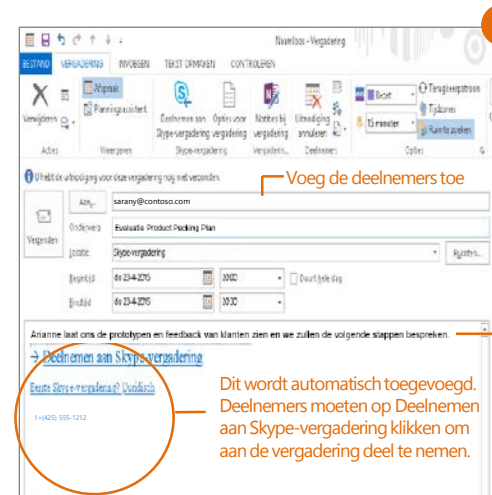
Naamloos - Vergadering

BESTAND VERGADERING INVOEGEN TEKST OPMAKEN CONTROLEREN

Verwijderen

Afspraak

Planningsassistent

Deelnemen aan Skype-vergadering

Opties voor vergadering

Notities bij vergadering

Uitnodiging annuleren

Bezet

15 minuten

Terugkeerpatroon

Tijdzones

Ruimtezoeken

Acties Weergeven Skype-vergadering Vergaderin... Deelnemers Opties

U hebt de uitnodiging voor deze vergadering nog niet verzonden.

Voeg de deelnemers toe

Verzenden

Aan...

sarany@contoso.com

Onderwerp

Evaluatie Product Packing Plan

Locatie

Skype-vergadering

Ruimten...

Begintijd

do 23-4-2015

20:00

Duurt hele dag

Eindtijd

do 23-4-2015

20:30

Arianne laat ons de prototypen en feedback van klanten zien en we zullen de volgende stappen bespreken.

→ Deelnemen aan Skype-vergadering

Eerste Skype-vergadering? Hulp

1+(425) 555-1212

Dit wordt automatisch toegevoegd. Deelnemers moeten op Deelnemen aan Skype-vergadering klikken om aan de vergadering deel te nemen.